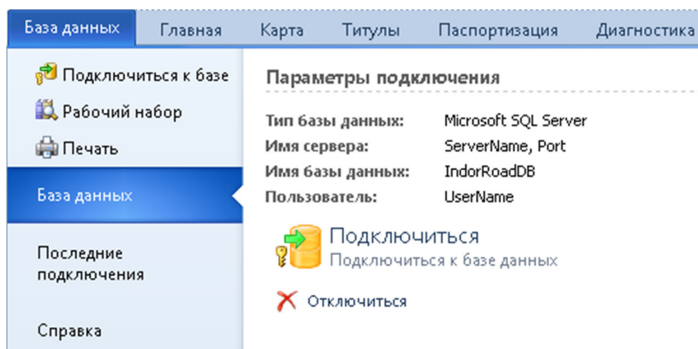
База данных Главная Карта Титулы Паспортизация Диагностика

Подключиться к базе
Рабочий набор
Печать
База данных
Последние подключения
Справка

Параметры подключения

| | |
|---|---|
| Тип базы данных: | Microsoft SQL Server |
| Имя сервера: | ServerName, Port |
| Имя базы данных: | IndorRoadDB |
| Пользователь: | UserName |

Подключиться
Подключиться к базе данных

Отключиться